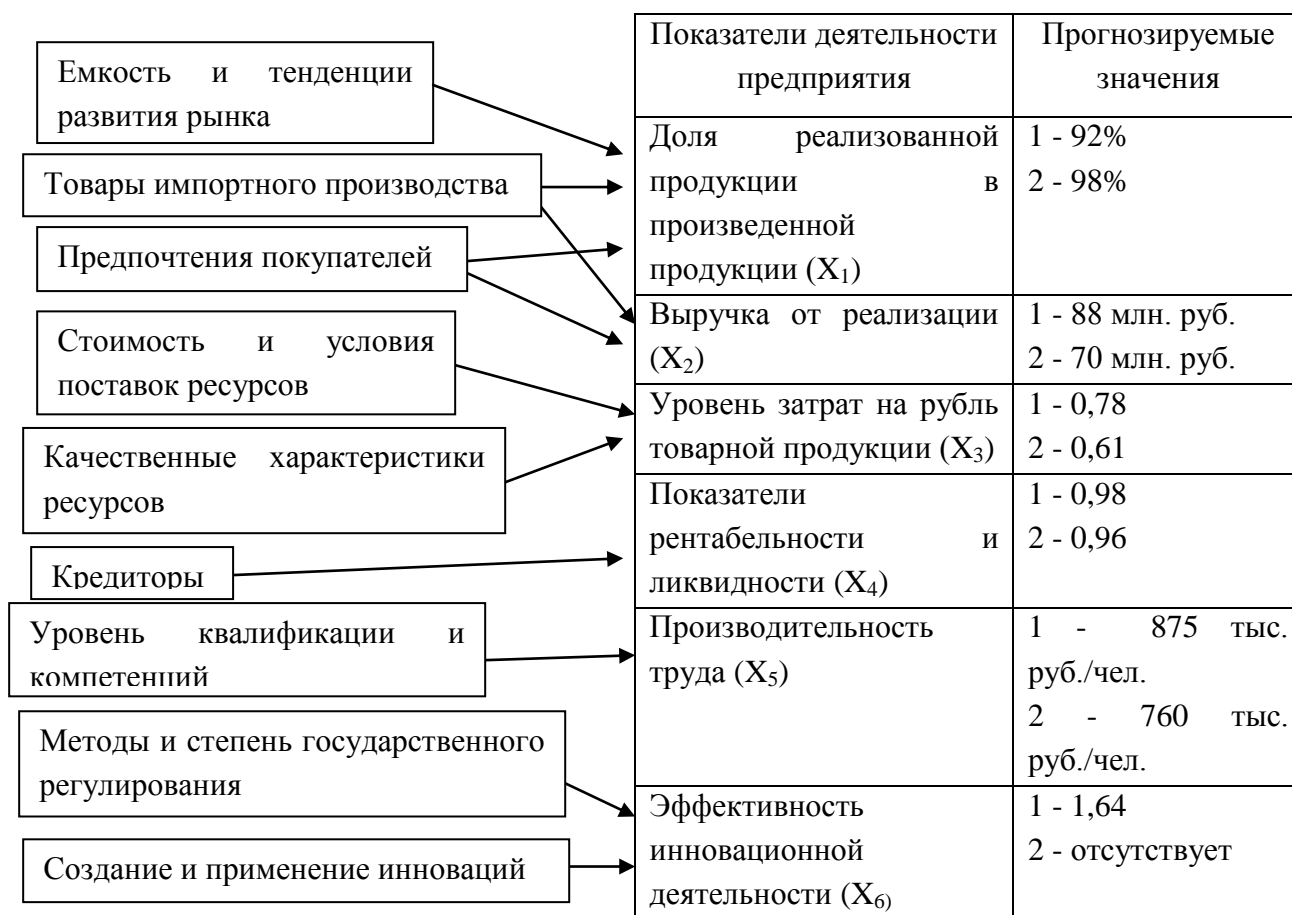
Емкость и тенденции развития рынка

Товары импортного производства

Предпочтения покупателей

Стоимость и условия поставок ресурсов

Качественные характеристики ресурсов

Кредиторы

Уровень квалификации и компетенций

Методы и степень государственного регулирования

Создание и применение инноваций

| Показатели деятельности предприятия | Прогнозируемые значения |
|---|---|
| Доля реализованной продукции в произведенной продукции ($X_1$) | 1 - 92% 2 - 98% |
| Выручка от реализации ($X_2$) | 1 - 88 млн. руб. 2 - 70 млн. руб. |
| Уровень затрат на рубль товарной продукции ($X_3$) | 1 - 0,78 2 - 0,61 |
| Показатели рентабельности и ликвидности ($X_4$) | 1 - 0,98 2 - 0,96 |
| Производительность труда ($X_5$) | 1 - 875 тыс. руб./чел. 2 - 760 тыс. руб./чел. |
| Эффективность инновационной деятельности ($X_6$) | 1 - 1,64 2 - отсутствует |